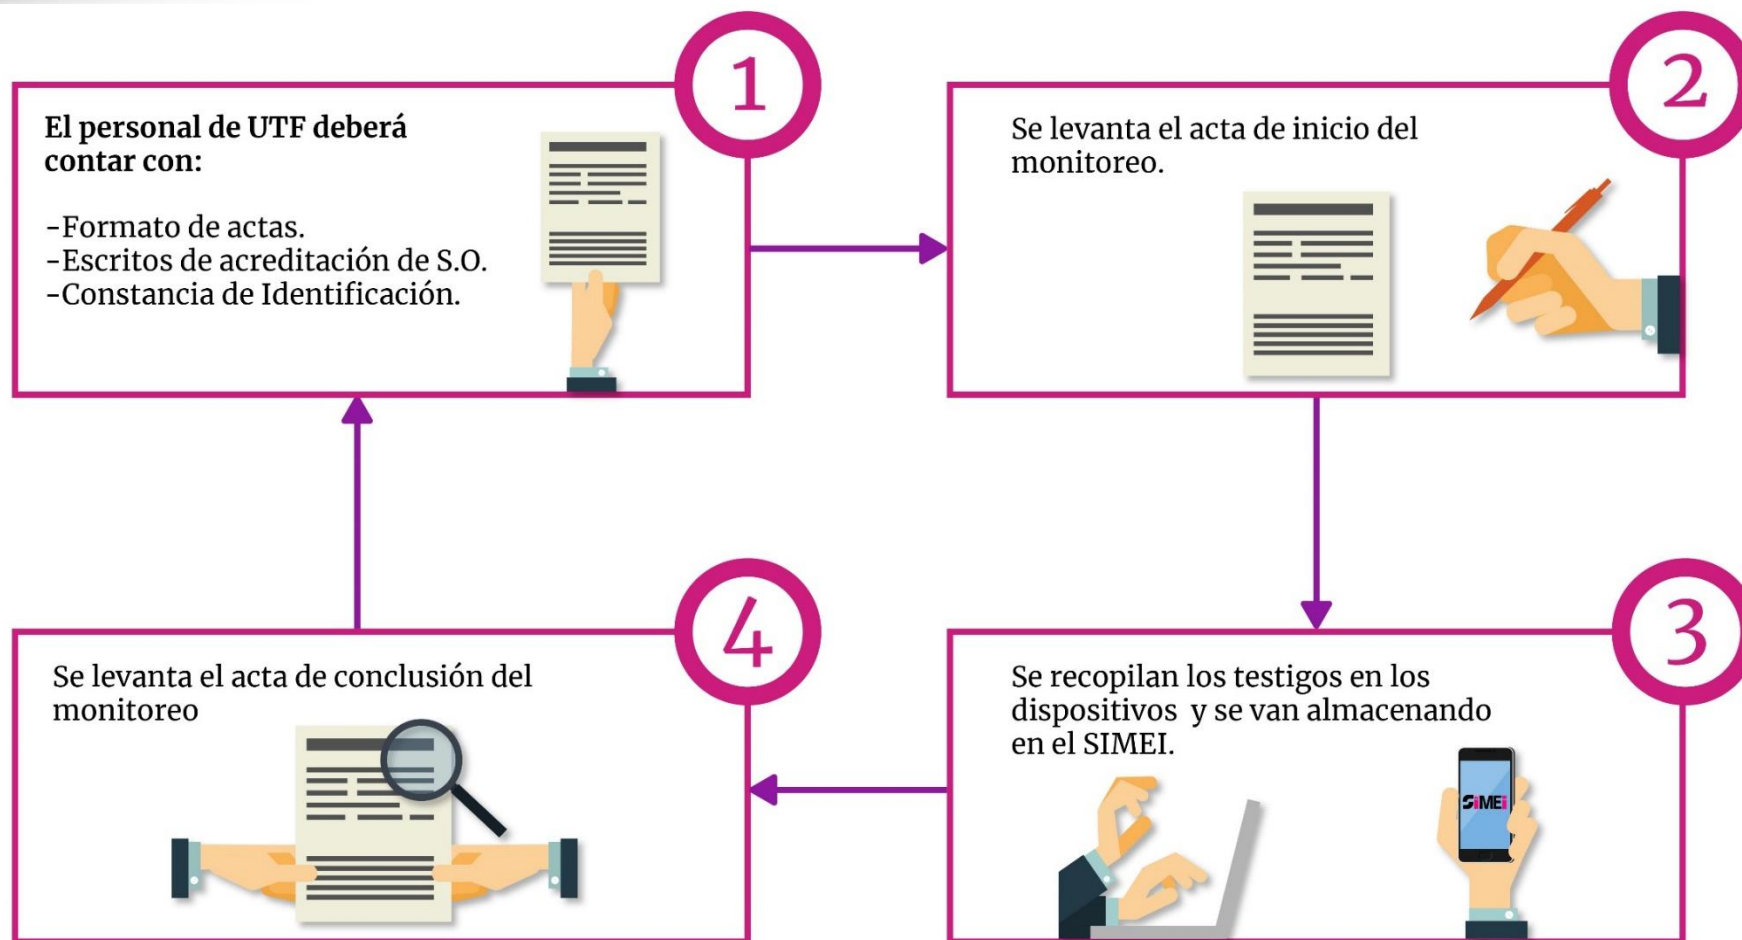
1

El personal de UTF deberá contar con:

-Formato de actas.
-Escritos de acreditación de S.O.
-Constancia de Identificación.

2

Se levanta el acta de inicio del monitoreo.

3

Se recopilan los testigos en los dispositivos y se van almacenando en el SIMEI.

SIMEI

4

Se levanta el acta de conclusión del monitoreo